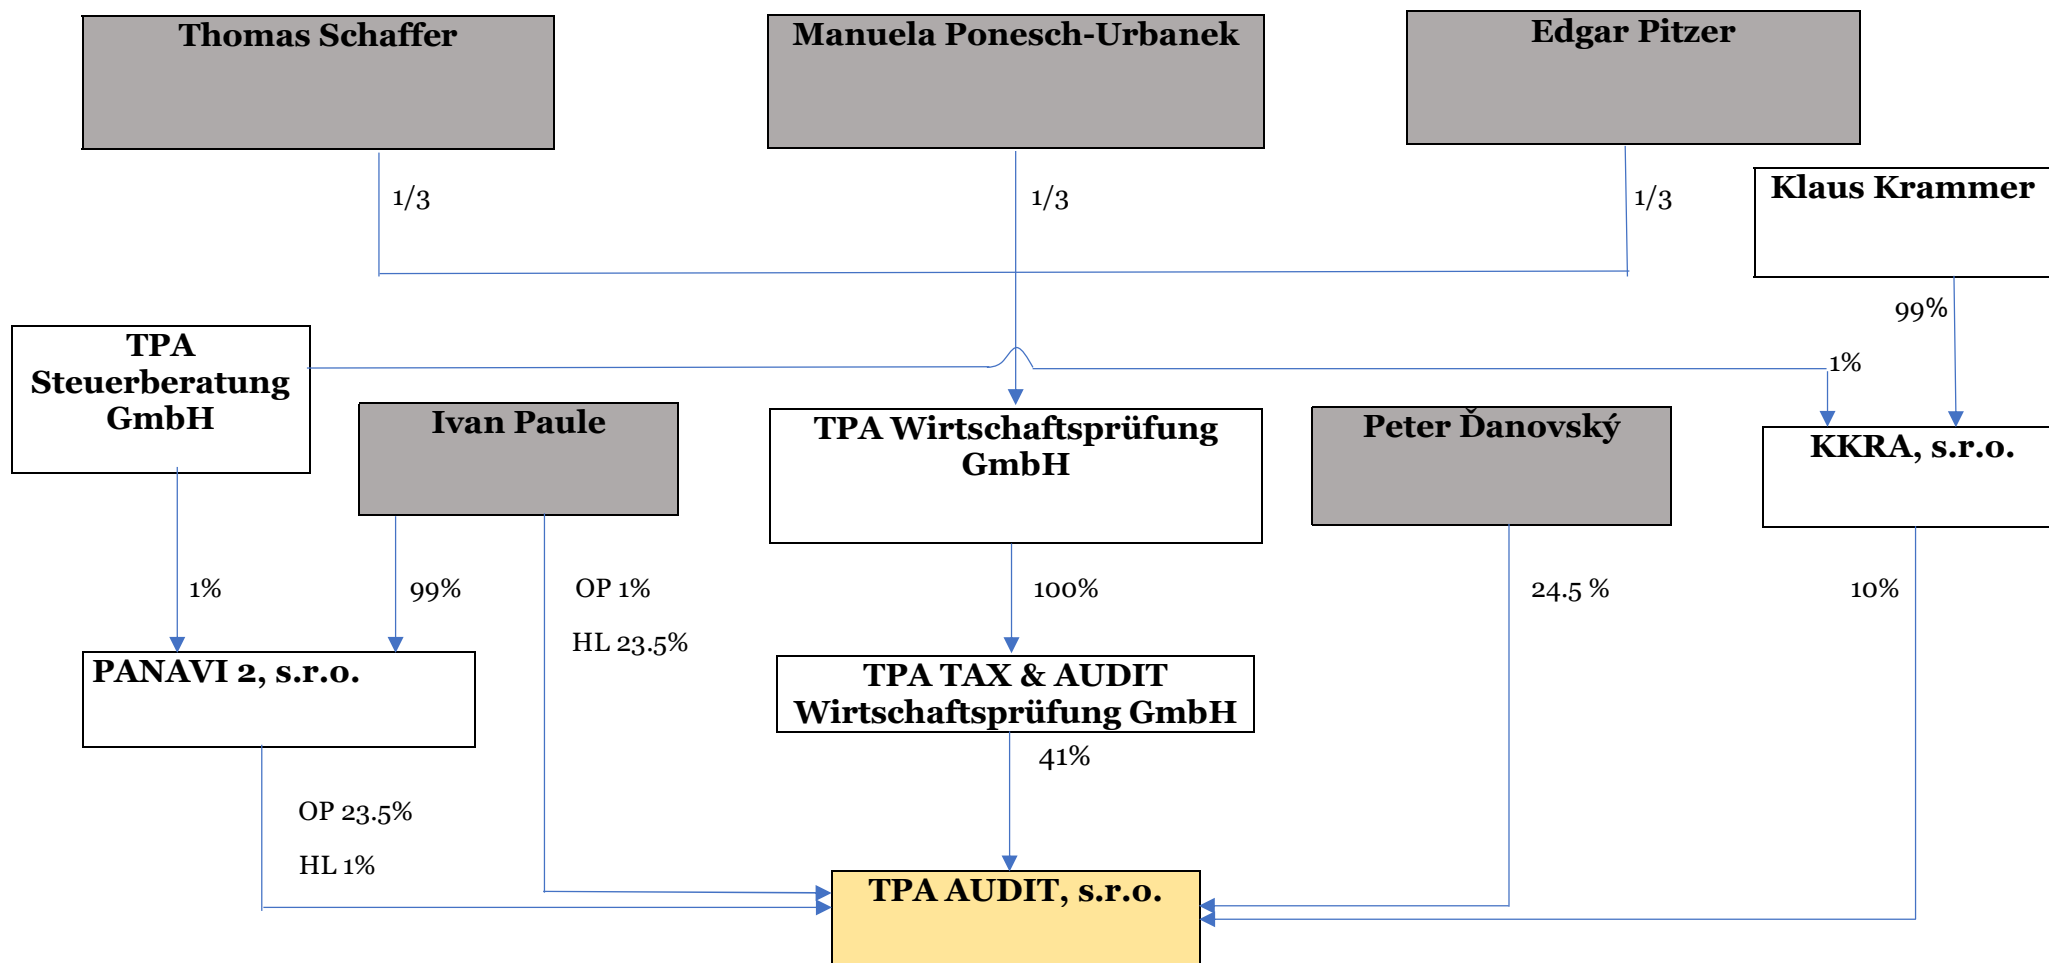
Thomas Schaffer

Manuela Ponesch-Urbanek

Edgar Pitzer

1/3

1/3

1/3

Klaus Krammer

99%

TPA Steuerberatung GmbH

1%

Ivan Paule

TPA Wirtschaftsprüfung GmbH

Peter Ďanovský

KKRA, s.r.o.

1%

99%

OP 1%

HL 23.5%

100%

24.5 %

10%

PANAVI 2, s.r.o.

TPA TAX & AUDIT Wirtschaftsprüfung GmbH

41%

OP 23.5%

HL 1%

TPA AUDIT, s.r.o.